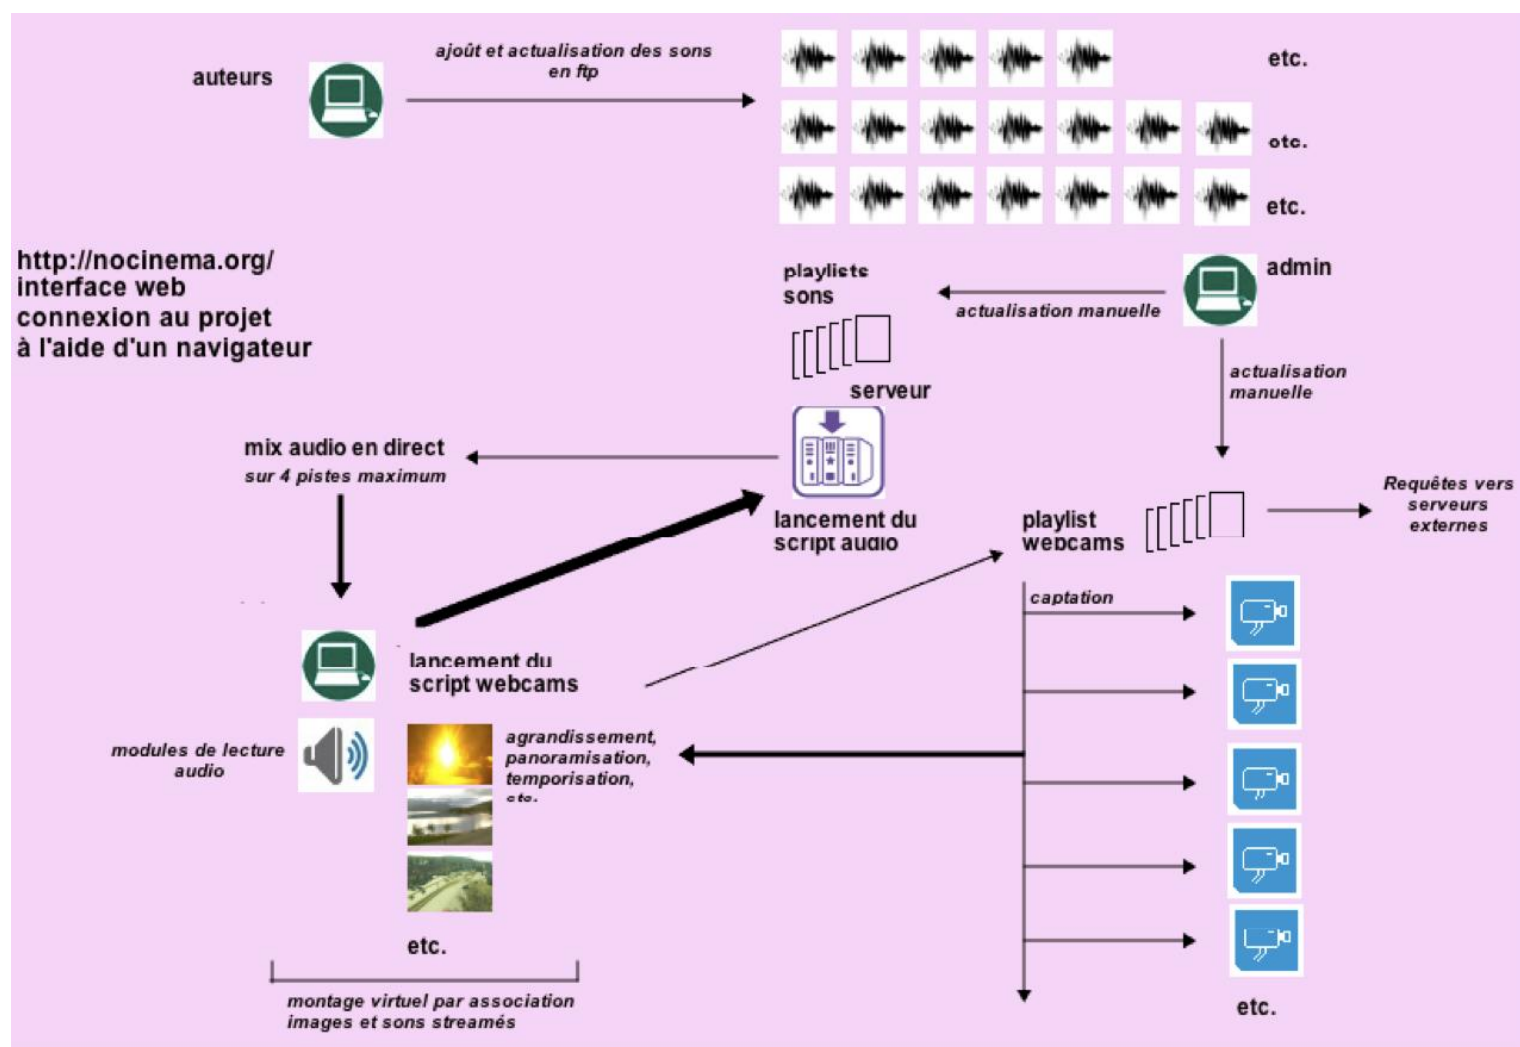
auteurs

ajoût et actualisation des sons en ftp

etc.

etc.

etc.

http://nocinema.org/
interface web
connexion au projet
à l'aide d'un navigateur

playlists sons

admin

actualisation manuelle

actualisation manuelle

serveur

mix audio en direct
sur 4 pistes maximum

lancement du script audio

playlist webcams

Requêtes vers serveurs externes

captation

lancement du script webcams

modules de lecture audio

agrandissement, panoramisation, temporisation, etc.

etc.

montage virtuel par association images et sons streamés

etc.